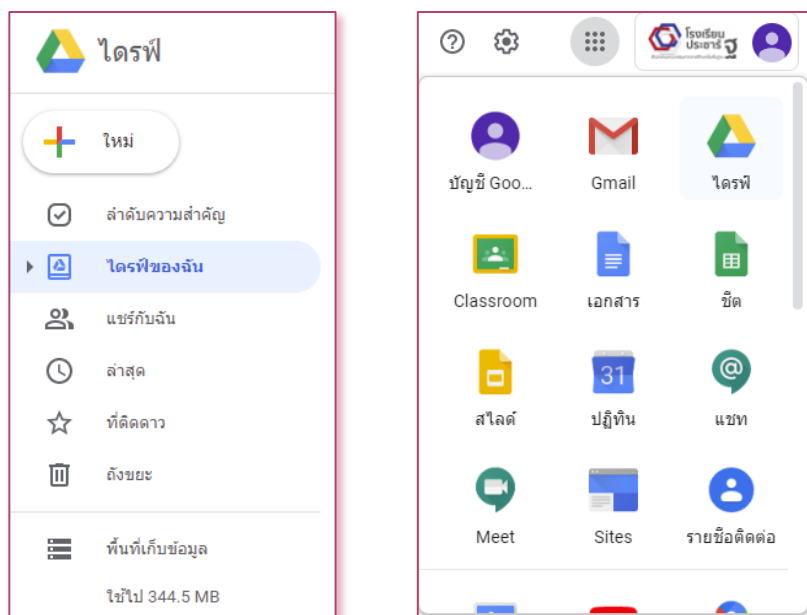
ไดรฟ์

ใหม่

ลำดับความสำคัญ

ไดรฟ์ของฉัน

แชร์กับฉัน

ล่าสุด

ที่ติดดาว

ถังขยะ

พื้นที่เก็บข้อมูล

ใช้ไป 344.5 MB

โรงเรียน ประชารัฐ

บัญชี Goo...

Gmail

ไดรฟ์

Classroom

เอกสาร

ชีต

31

สไลด์

ปฏิทิน

แชท

Meet

Sites

รายชื่อติดต่อ